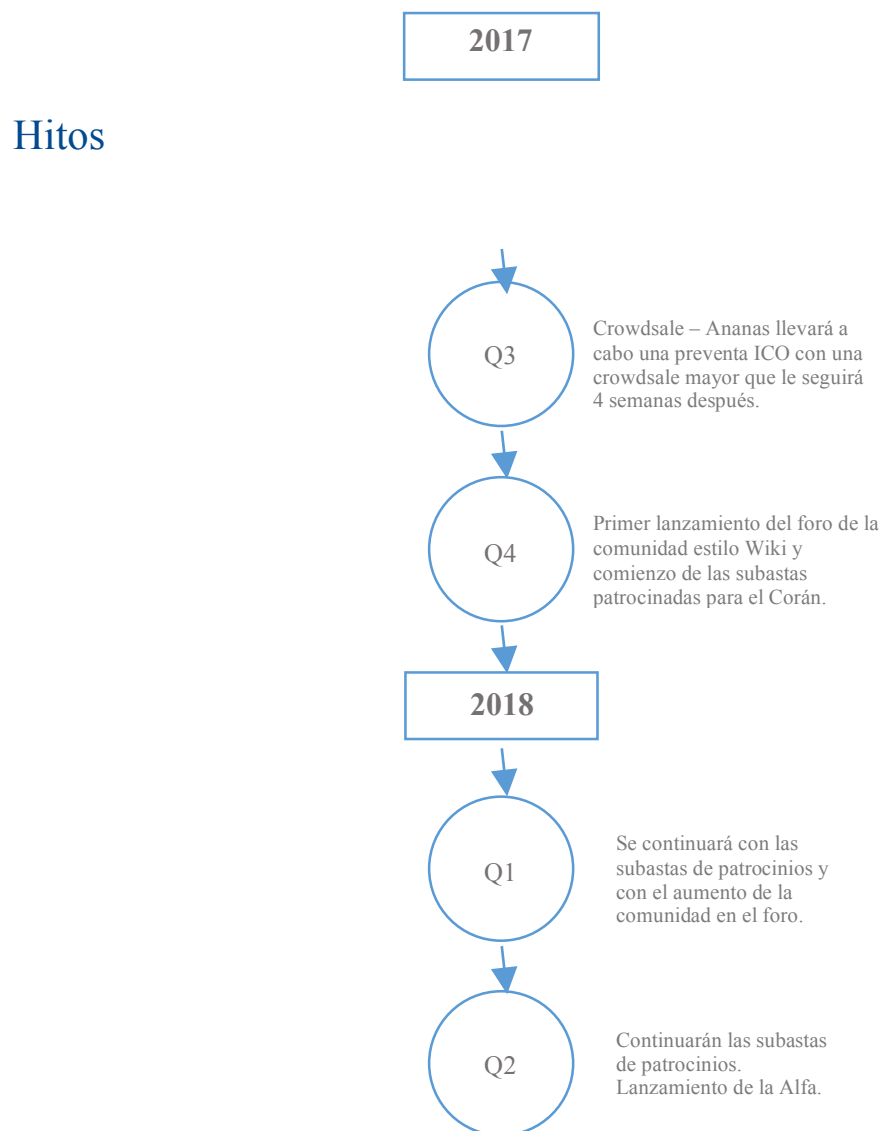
2017

Hitos

Q3

Crowdsale – Ananas llevará a cabo una preventa ICO con una crowdsale mayor que le seguirá 4 semanas después.

Q4

Primer lanzamiento del foro de la comunidad estilo Wiki y comienzo de las subastas patrocinadas para el Corán.

2018

Q1

Se continuará con las subastas de patrocinios y con el aumento de la comunidad en el foro.

Q2

Continuarán las subastas de patrocinios.
Lanzamiento de la Alfa.